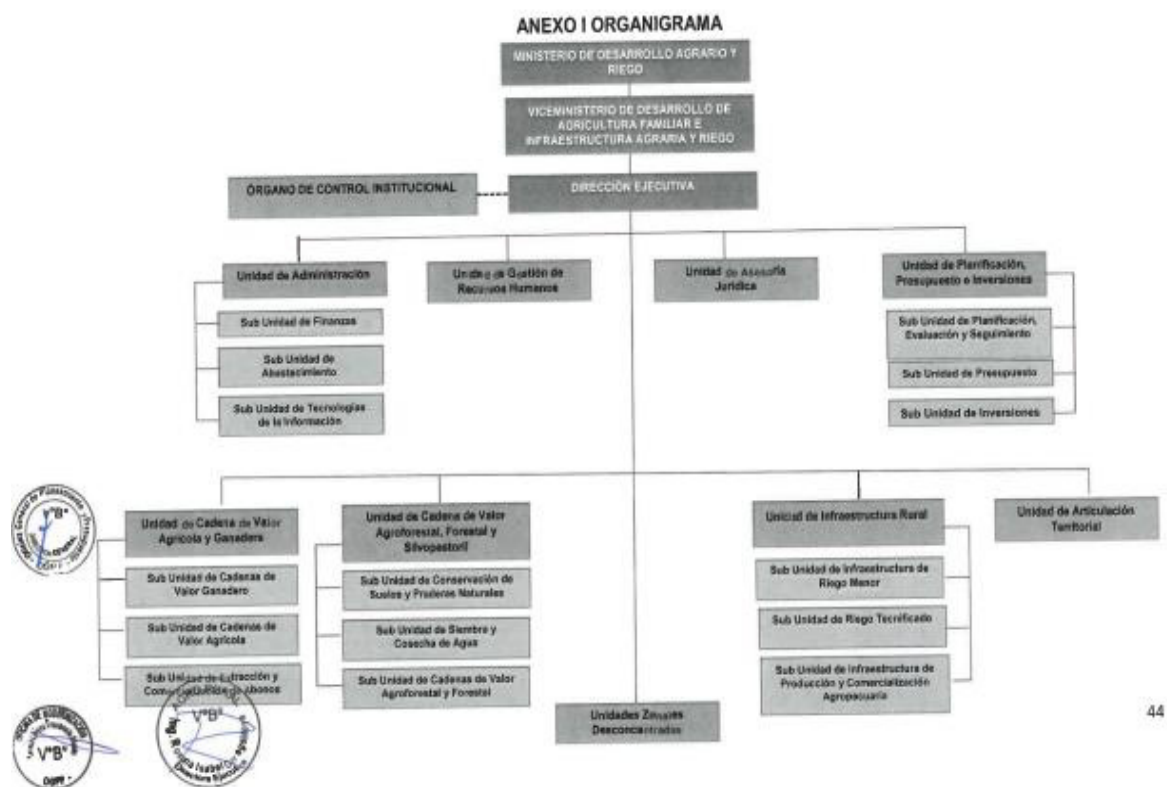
ANEXO I ORGANIGRAMA

MINISTERIO DE DESARROLLO AGRARIO Y RIEGO

VICEMINISTERIO DE DESARROLLO DE AGRICULTURA FAMILIAR E INFRAESTRUCTURA AGRARIA Y RIEGO

ÓRGANO DE CONTROL INSTITUCIONAL

DIRECCIÓN EJECUTIVA

Unidad de Administración

Sub Unidad de Finanzas

Sub Unidad de Abastecimiento

Sub Unidad de Tecnologías de la Información

Unidad de Gestión de Recursos Humanos

Unidad de Asesoría Jurídica

Unidad de Planificación, Presupuesto e Inversiones

Sub Unidad de Planificación, Evaluación y Seguimiento

Sub Unidad de Presupuesto

Sub Unidad de Inversiones

Unidad de Cadena de Valor Agrícola y Ganadera

Sub Unidad de Cadenas de Valor Ganadero

Sub Unidad de Cadenas de Valor Agrícola

Sub Unidad de Extracción y Comercialización de Abonos

Unidad de Cadena de Valor Agroforestal, Forestal y Silvopastoril

Sub Unidad de Conservación de Suelos y Praderas Naturales

Sub Unidad de Siembra y Cosecha de Agua

Sub Unidad de Cadenas de Valor Agroforestal y Forestal

Unidades Zonales Desconcentradas

Unidad de Infraestructura Rural

Sub Unidad de Infraestructura de Riego Menor

Sub Unidad de Riego Tecnificado

Sub Unidad de Infraestructura de Producción y Comercialización Agropecuaria

Unidad de Articulación Territorial

V°B°

V°B°

V°B°

44